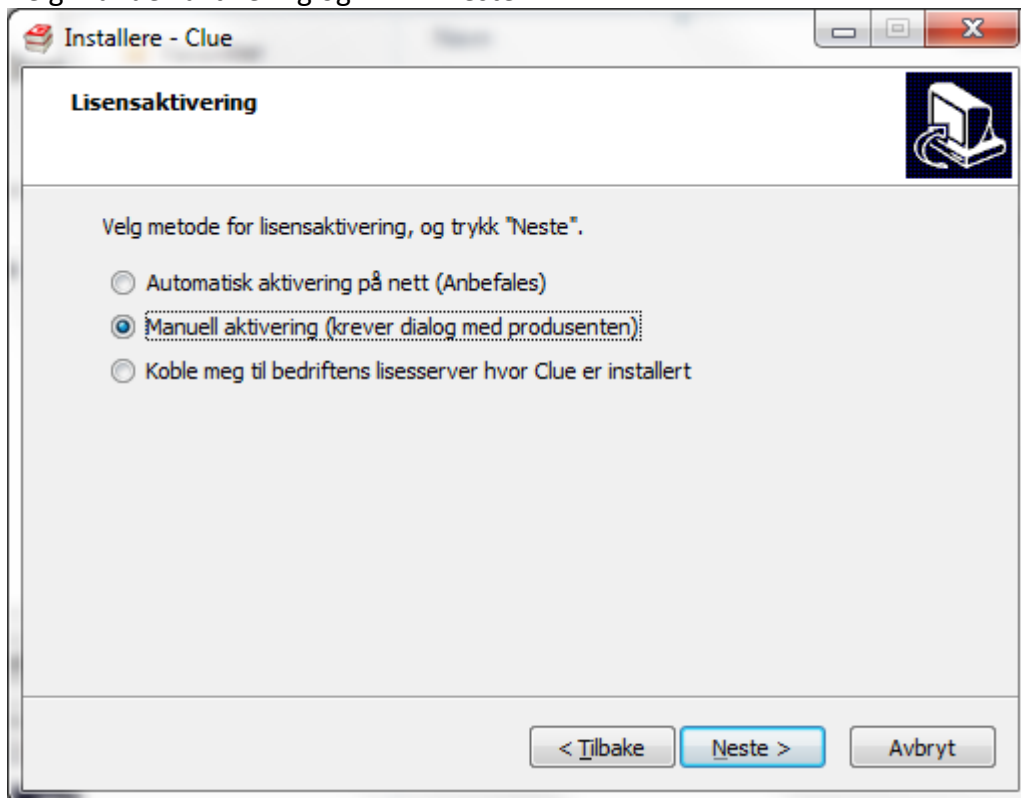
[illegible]

Installere - Clue

Lisensaktivering

Velg metode for lisensaktivering, og trykk "Neste".

Automatisk aktivering på nett (Anbefales)

Manuell aktivering (krever dialog med produsenten)

Koble meg til bedriftens lisesserver hvor Clue er installert

< Tilbake

Neste >

Avbryt